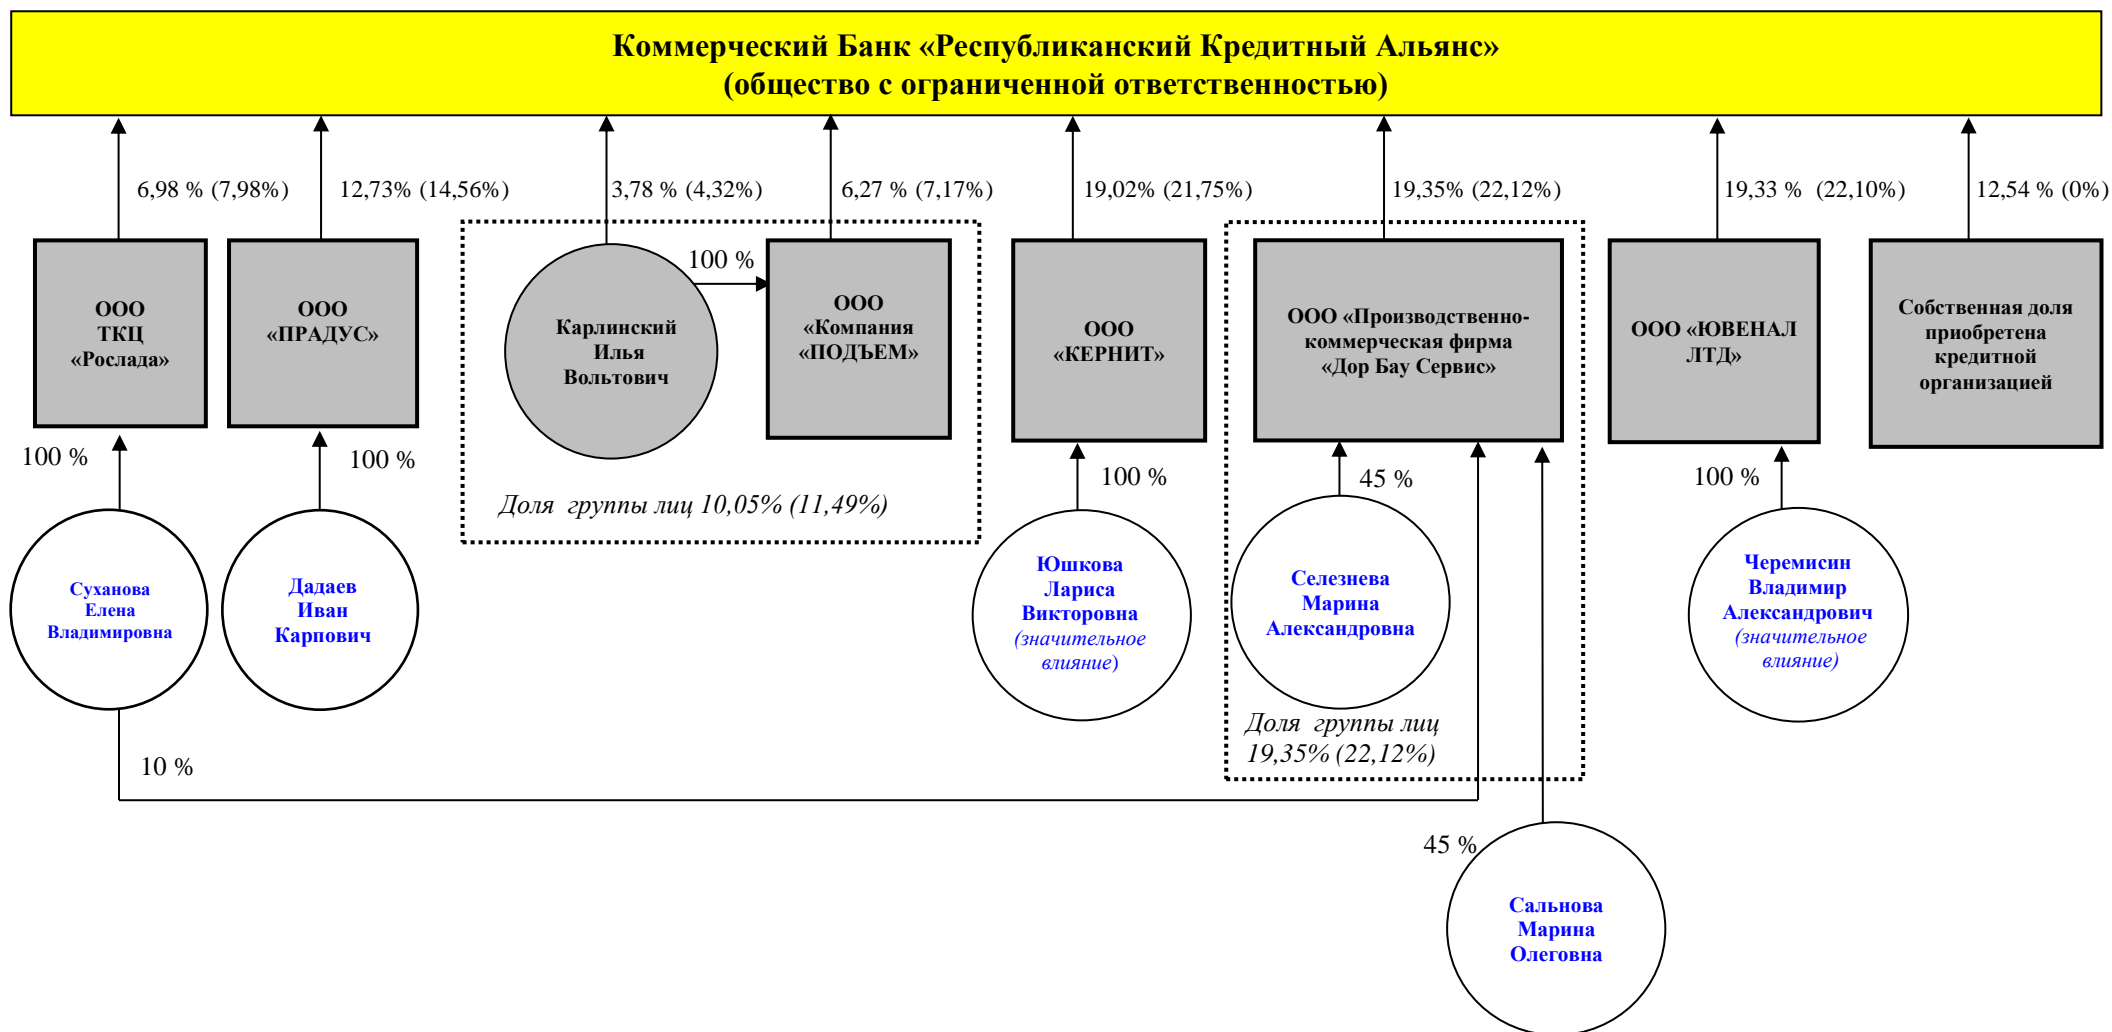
Коммерческий Банк «Республиканский Кредитный Альянс»
(общество с ограниченной ответственностью)

6,98 % (7,98%)

12,73% (14,56%)

3,78 % (4,32%)

6,27 % (7,17%)

19,02% (21,75%)

19,35% (22,12%)

19,33 % (22,10%)

12,54 % (0%)

ООО ТКЦ «Рослада»

ООО «ПРАДУС»

Карлинский Илья Вольтович

100 %

ООО «Компания «ПОДЪЕМ»

ООО «КЕРНИТ»

ООО «Производственно-коммерческая фирма «Дор Бау Сервис»

ООО «ЮВЕНАЛ ЛТД»

Собственная доля приобретена кредитной организацией

100 %

100 %

Доля группы лиц 10,05% (11,49%)

100 %

45 %

100 %

Суханова Елена Владимировна

Дадаев Иван Карпович

Юшкова Лариса Викторовна (значительное влияние)

Селезнева Марина Александровна

Черемисин Владимир Александрович (значительное влияние)

Доля группы лиц 19,35% (22,12%)

10 %

45 %

Сальнова Марина Олеговна